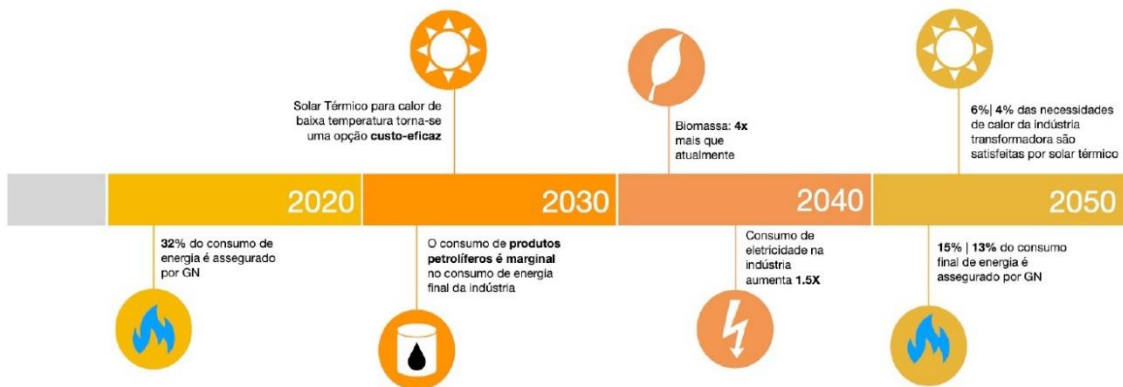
Solar Térmico para calor de baixa temperatura torna-se uma opção **custo-eficaz**

Biomassa: **4x** mais que atualmente

**6%| 4%** das necessidades de calor da indústria transformadora são satisfeitas por solar térmico

2020

2030

2040

2050

**32%** do consumo de energia é assegurado por GN

O consumo de **produtos petrolíferos é marginal** no consumo de energia final da indústria

Consumo de eletricidade na indústria aumenta **1.5X**

**15% | 13%** do consumo final de energia é assegurado por GN